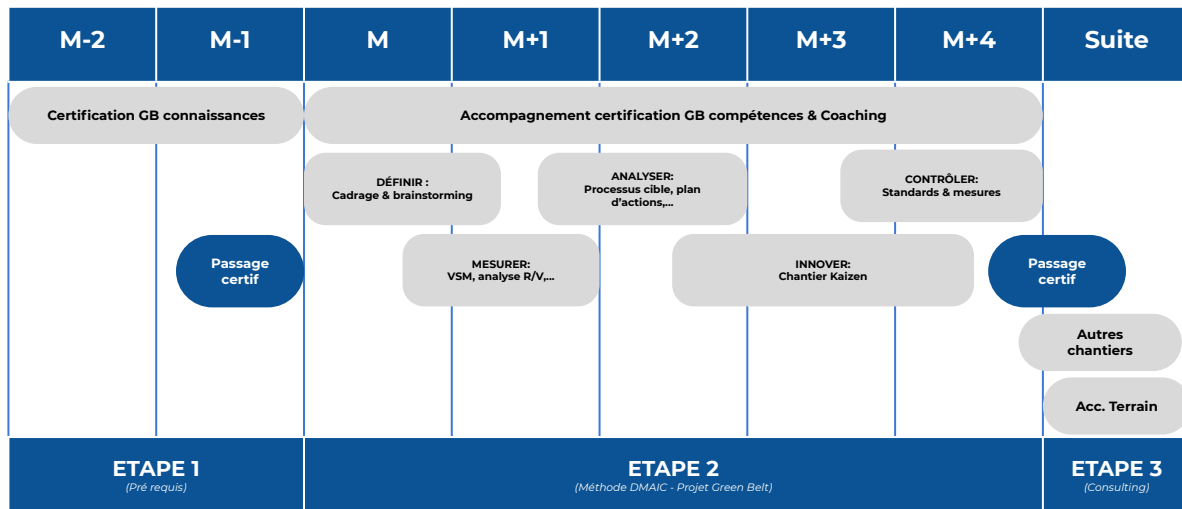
| M-2 | M-1 | M | M+1 | M+2 | M+3 | M+4 | Suite |
|---|---|---|---|---|---|---|---|

Certification GB connaissances

Accompagnement certification GB compétences & Coaching

DÉFINIR : Cadrage & brainstorming

ANALYSER: Processus cible, plan d'actions,...

CONTRÔLER: Standards & mesures

Passage certif

MESURER: VSM, analyse R/V,...

INNOVER: Chantier Kaizen

Passage certif

Autres chantiers

Acc. Terrain

ETAPE 1
(Pré requis)

ETAPE 2
(Méthode DMAIC - Projet Green Belt)

ETAPE 3
(Consulting)